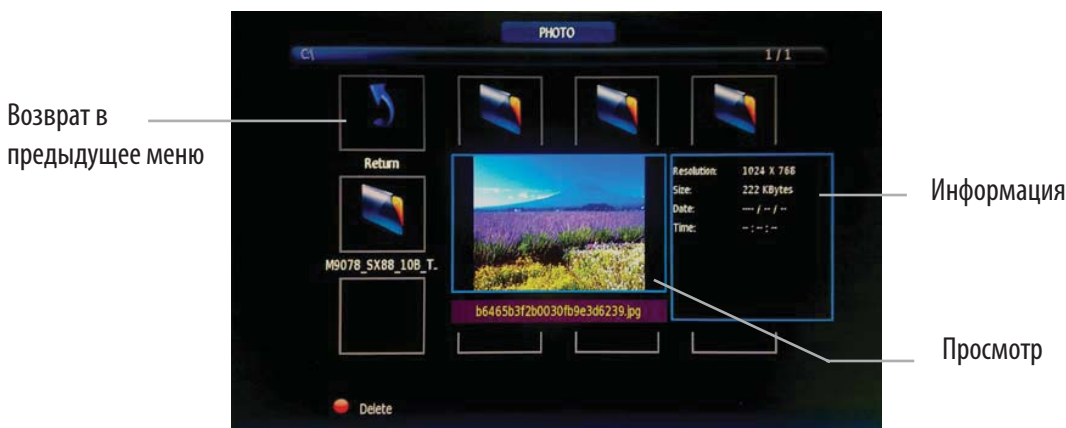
PHOTO

C:\

1 / 1

Возврат в предыдущее меню

Return

M9078_SX88_10B_T.

Resolution: 1024 X 768
Size: 222 KBytes
Date: ---- / -- / --
Time: -- : -- : --

Информация

b6465b3f2b0030fb9e3d6239.jpg

Просмотр

Delete